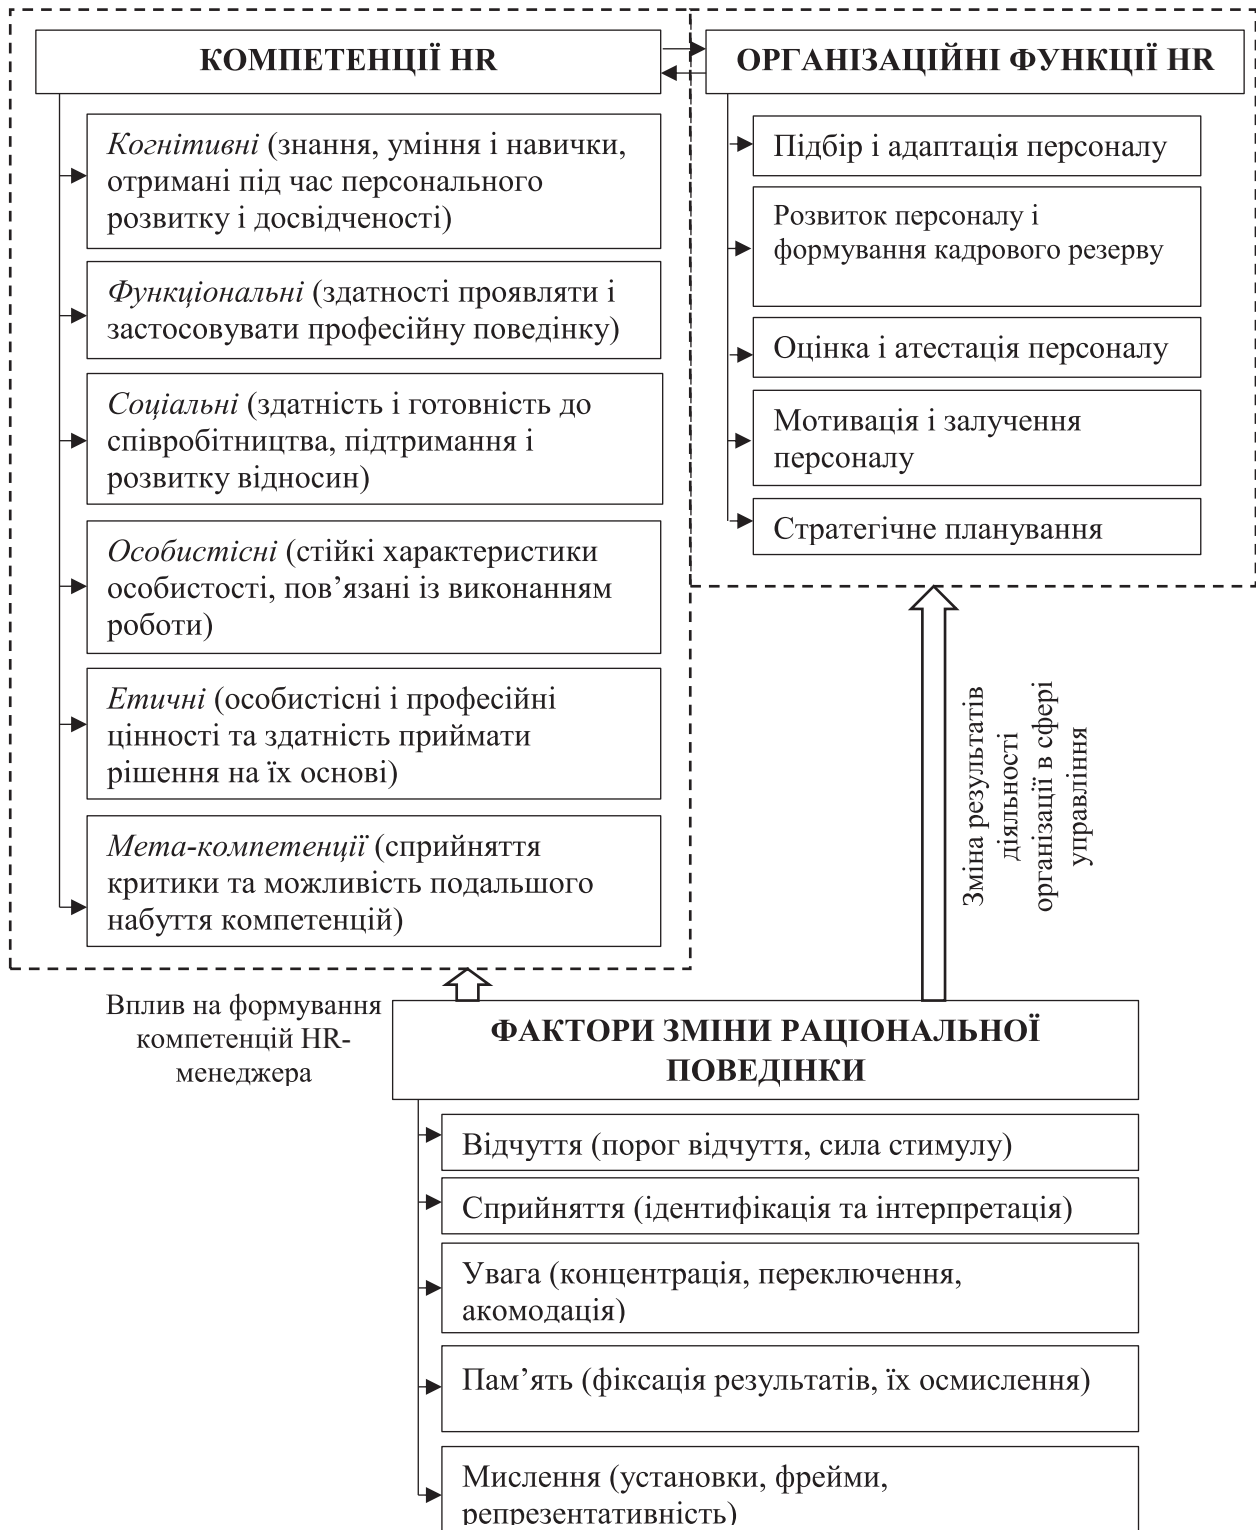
КОМПЕТЕНЦІЇ HR

Когнітивні (знання, уміння і навички, отримані під час персонального розвитку і досвідченості)

Функціональні (здатності проявляти і застосовувати професійну поведінку)

Соціальні (здатність і готовність до співробітництва, підтримання і розвитку відносин)

Особистісні (стійкі характеристики особистості, пов’язані із виконанням роботи)

Етичні (особистісні і професійні цінності та здатність приймати рішення на їх основі)

Мета-компетенції (сприйняття критики та можливість подальшого набуття компетенцій)

ОРГАНІЗАЦІЙНІ ФУНКЦІЇ HR

Підбір і адаптація персоналу

Розвиток персоналу і формування кадрового резерву

Оцінка і атестація персоналу

Мотивація і залучення персоналу

Стратегічне планування

Зміна результатів діяльності організації в сфері управління

Вплив на формування компетенцій HR-менеджера

ФАКТОРИ ЗМІНИ РАЦІОНАЛЬНОЇ ПОВЕДІНКИ

Відчуття (поріг відчуття, сила стимулу)

Сприйняття (ідентифікація та інтерпретація)

Увага (концентрація, переключення, акомодація)

Пам’ять (фіксація результатів, їх осмислення)

Мислення (установки, фрейми, репрезентативність)